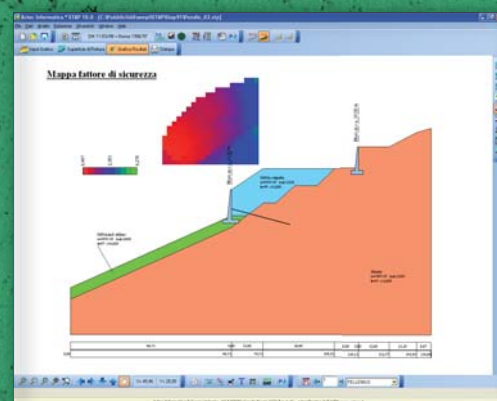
Aztec Informatica * STAP 10.0 - [C:\Aztec\Stap\Profilo_02.stp]

Input Grafico
Superficie di Rottura
Grafica Risultati
Stampa

Mappa fattore di sicurezza

Riempimento drenante

Terreno di fondazione

Terreno

PELLEGRINO